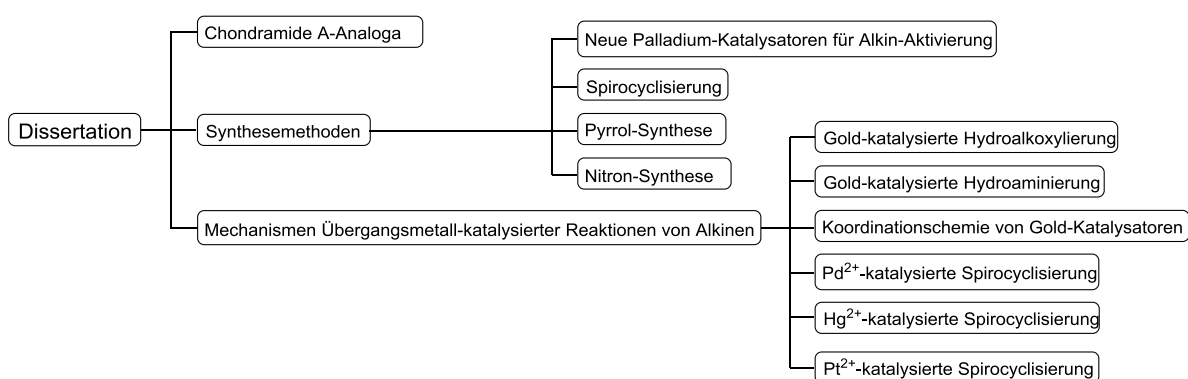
Dissertation

Chondramide A-Analoga

Synthesemethoden

Neue Palladium-Katalysatoren für Alkin-Aktivierung

Spirocyclisierung

Pyrrol-Synthese

Nitron-Synthese

Mechanismen Übergangsmetall-katalysierter Reaktionen von Alkinen

Gold-katalysierte Hydroalkoxylierung

Gold-katalysierte Hydroaminierung

Koordinationschemie von Gold-Katalysatoren

$Pd^{2+}$-katalysierte Spirocyclisierung

$Hg^{2+}$-katalysierte Spirocyclisierung

$Pt^{2+}$-katalysierte Spirocyclisierung